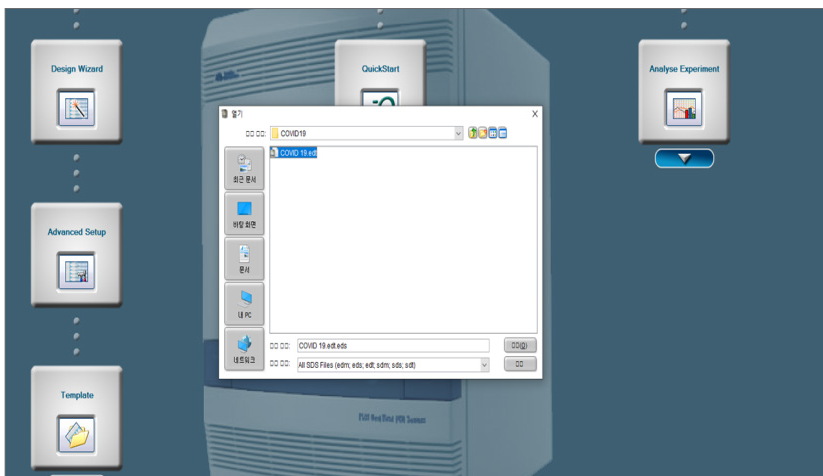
Design Wizard

QuickStart

Analyse Experiment

Advanced Setup

Template

열기

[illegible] COVID19

COVID 19.edt

최근 문서

바탕 화면

문서

내 PC

네트워크

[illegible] COVID 19.edt.eds

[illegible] All SDS Files (edm; eds; edt; sdm; sds; sdt)

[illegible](O)

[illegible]